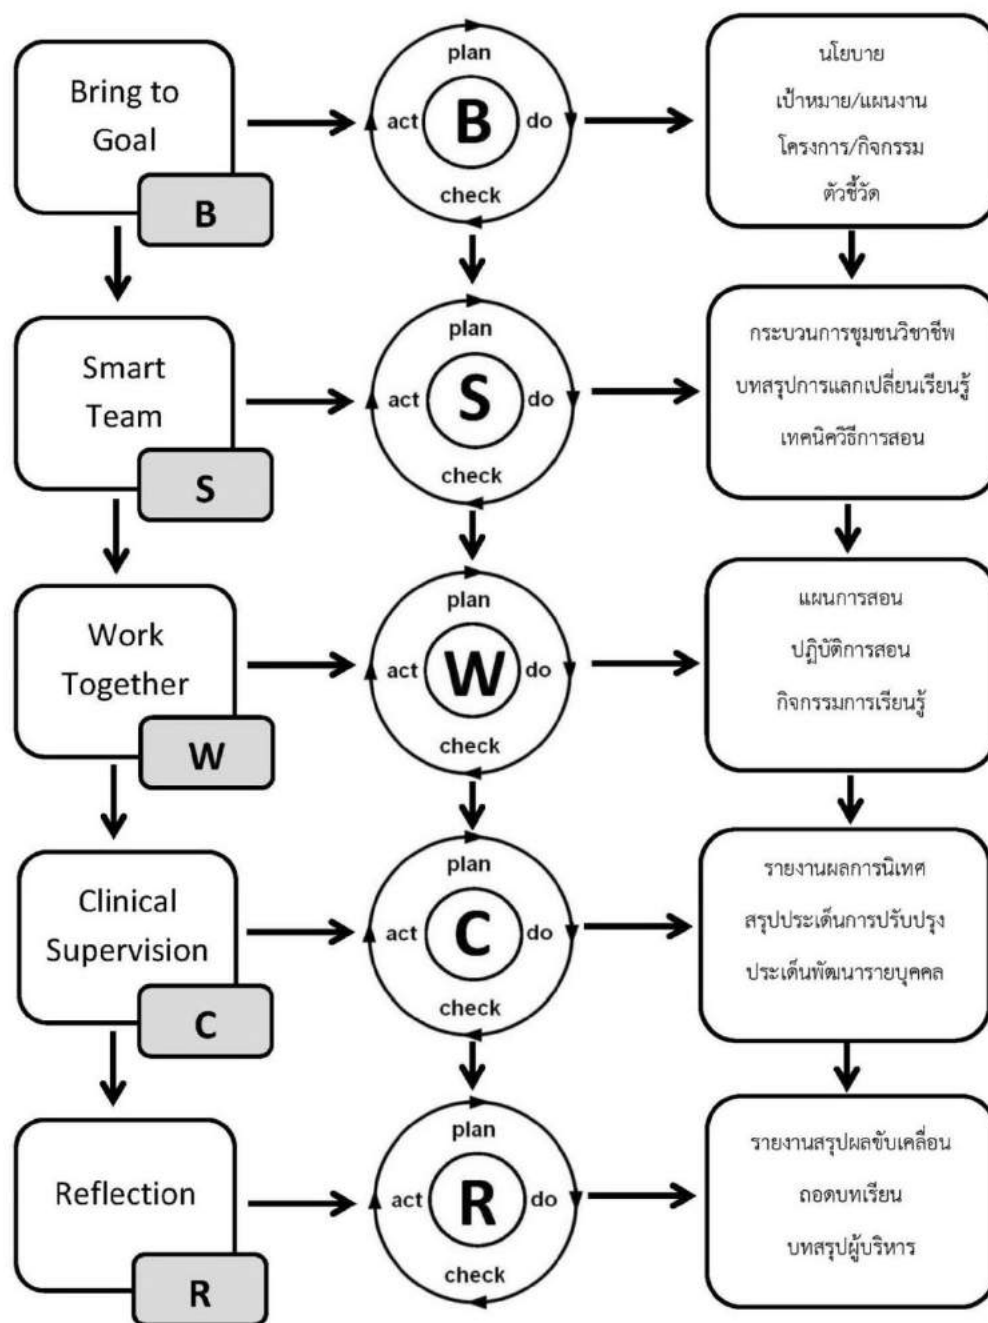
Bring to Goal
B

plan
act B do
check

นโยบาย
เป้าหมาย/แผนงาน
โครงการ/กิจกรรม
ตัวชี้วัด

Smart Team
S

plan
act S do
check

กระบวนการชุมชนวิชาชีพ
บทสรุปการแลกเปลี่ยนเรียนรู้
เทคนิควิธีการสอน

Work Together
W

plan
act W do
check

แผนการสอน
ปฏิบัติการสอน
กิจกรรมการเรียนรู้

Clinical Supervision
C

plan
act C do
check

รายงานผลการนิเทศ
สรุปประเด็นการปรับปรุง
ประเด็นพัฒนารายบุคคล

Reflection
R

plan
act R do
check

รายงานสรุปผลขับเคลื่อน
ถอดบทเรียน
บทสรุปผู้บริหาร